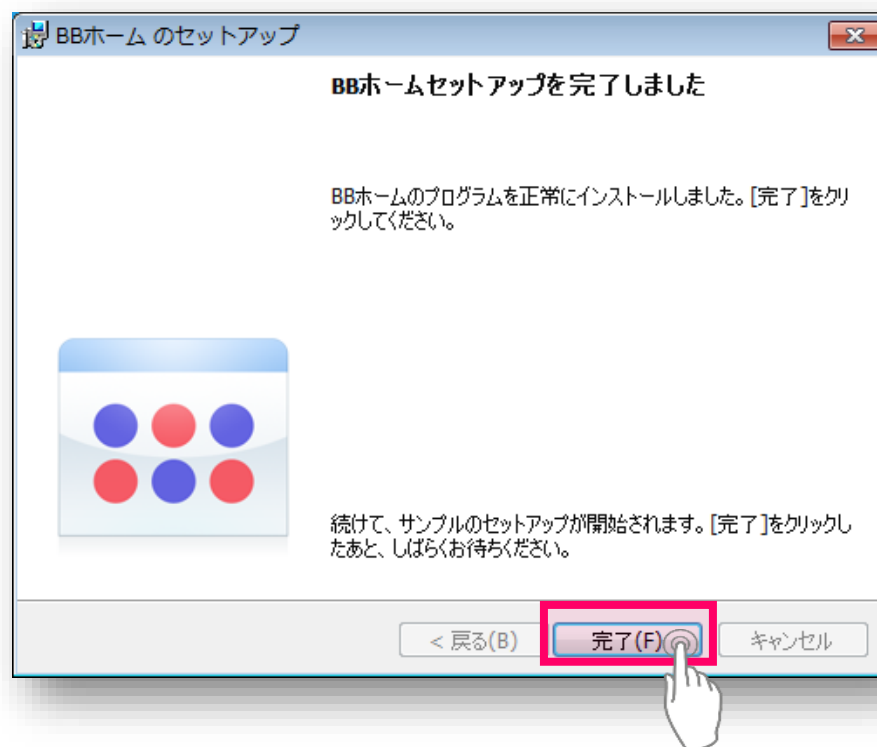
BBホーム のセットアップ

BBホームセットアップを完了しました

BBホームのプログラムを正常にインストールしました。[完了]をクリックしてください。

続けて、サンプルのセットアップが開始されます。[完了]をクリックしたあと、しばらくお待ちください。

< 戻る(B)
完了(F)
キャンセル